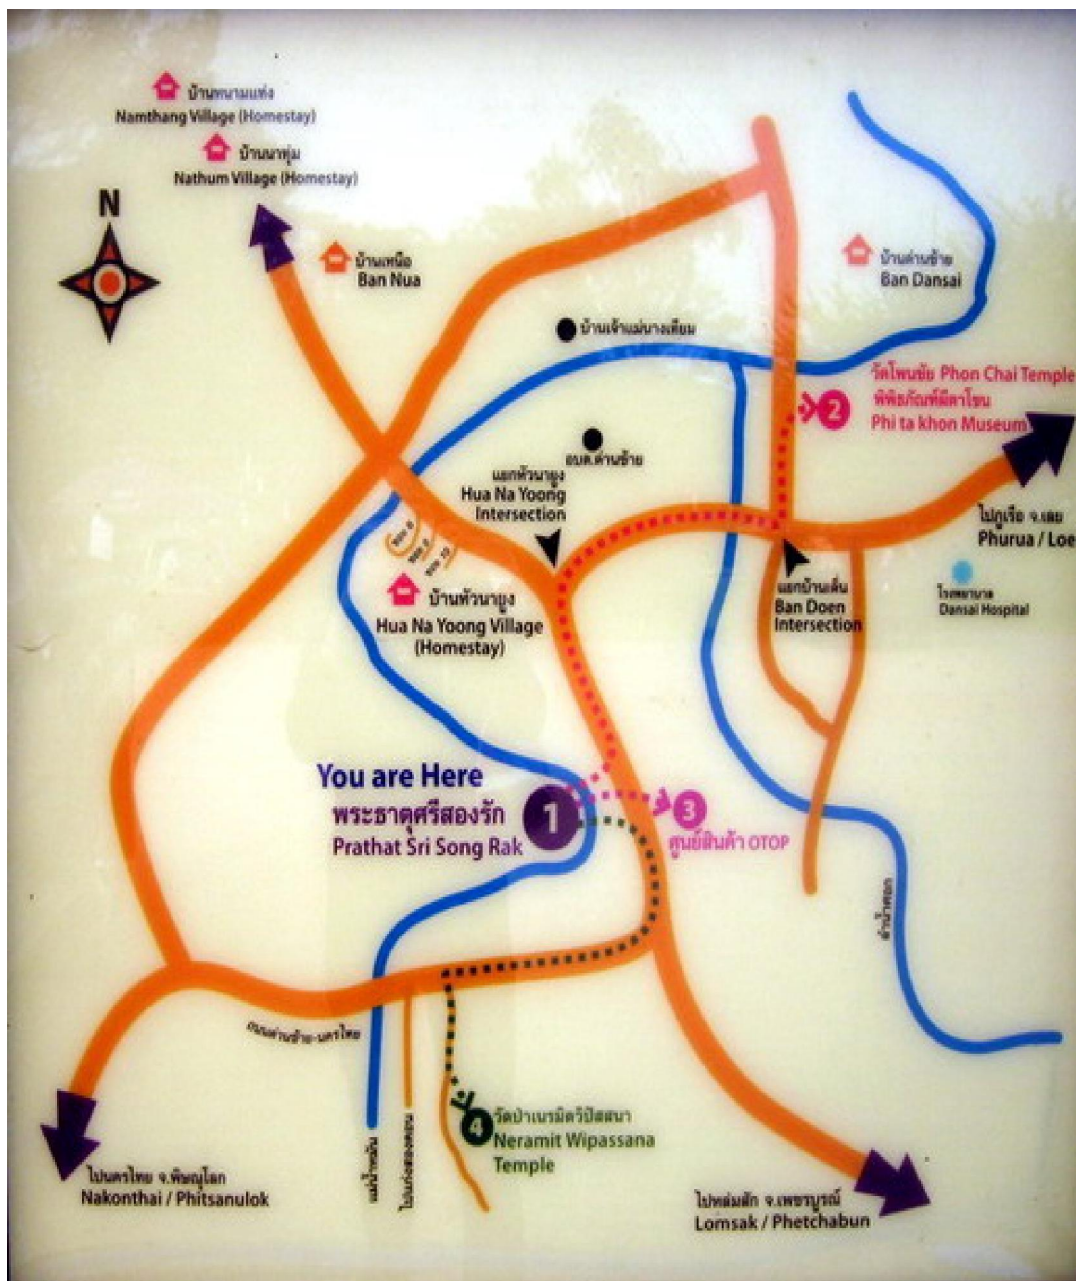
บ้านหนามแท่ง
Namthang Village (Homestay)

บ้านนาหุ่ม
Nathum Village (Homestay)

N

บ้านเหนือ
Ban Nua

บ้านด่านซ้าย
Ban Dansai

บ้านเจ้าแม่นางเทียม

วัดโพนชัย Phon Chai Temple
พิพิธภัณฑ์ผีตาโขน
Phi ta khon Museum

2

อบต.ด่านซ้าย

แยกหัวนายูง
Hua Na Yoong Intersection

ไปภูเรือ จ.เลย
Phurua / Loe

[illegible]

บ้านหัวนายูง
Hua Na Yoong Village (Homestay)

แยกบ้านเดิ่น
Ban Doen Intersection

โรงพยาบาล
Dansai Hospital

You are Here
พระธาตุศรีสองรัก
Prathat Sri Song Rak

1

3
ศูนย์สินค้า OTOP

ลำน้ำหมัน

ถนนด่านซ้าย-นครไทย

แม่น้ำหมัน

ไปบ่อสองคอน

4
วัดป่าเนรมิตวิปัสสนา
Neramit Wipassana Temple

ไปนครไทย จ.พิษณุโลก
Nakonthai / Phitsanulok

ไปหล่มสัก จ.เพชรบูรณ์
Lomsak / Phetchabun